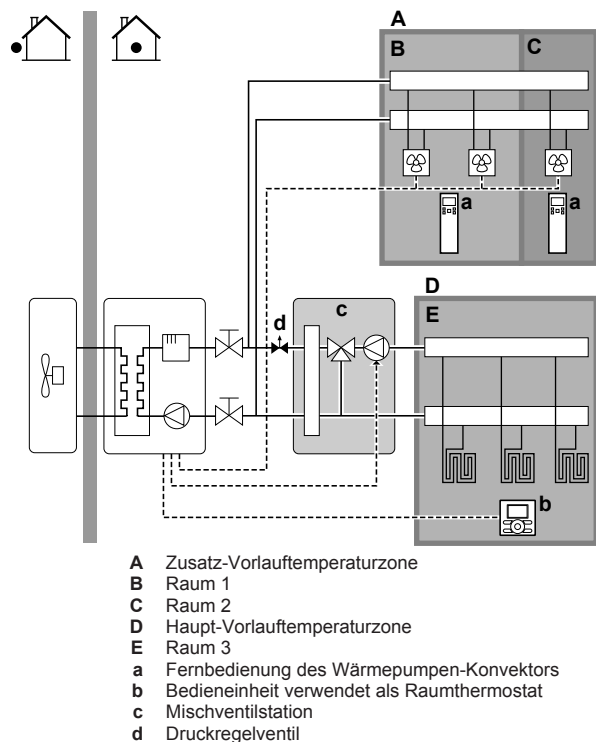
A
B
C
a
a
D
E
c
d
b

A Zusatz-Vorlauftemperaturzone
B Raum 1
C Raum 2
D Haupt-Vorlauftemperaturzone
E Raum 3
a Fernbedienung des Wärmepumpen-Konvektors
b Bedieneinheit verwendet als Raumthermostat
c Mischventilstation
d Druckregelventil